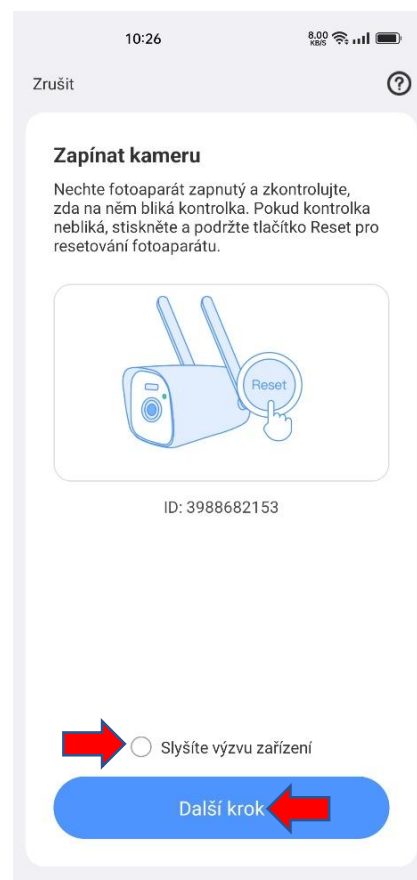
10:26

8.00 KB/S

Zrušit

?

Zapínat kameru

Nechte fotoaparát zapnutý a zkontrolujte, zda na něm bliká kontrolka. Pokud kontrolka nebliká, stiskněte a podržte tlačítko Reset pro resetování fotoaparátu.

Reset

ID: 3988682153

Slyšíte výzvu zařízení

Další krok